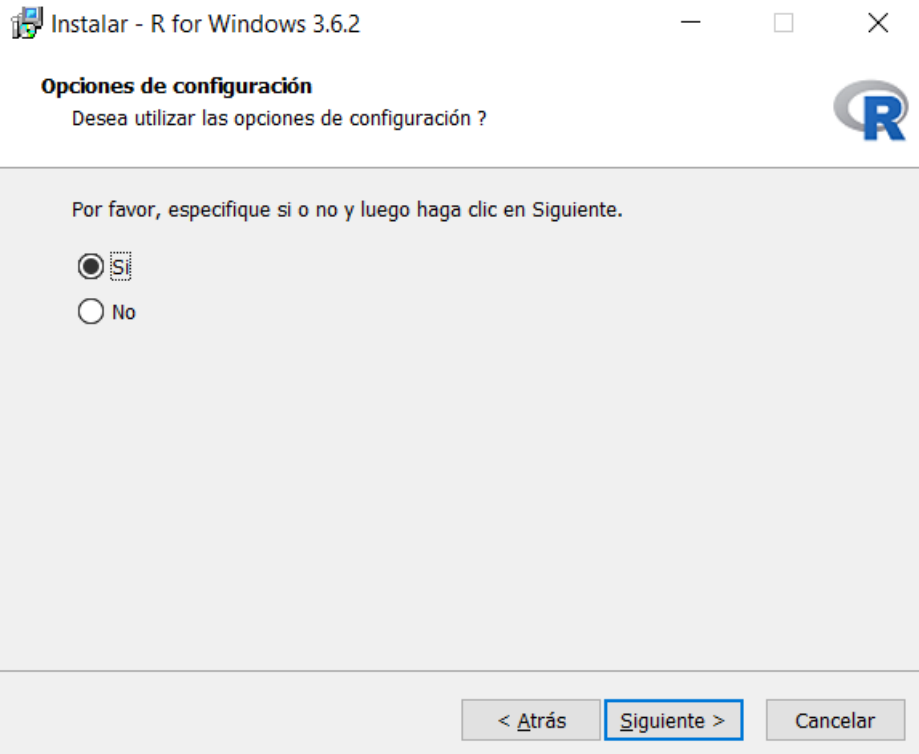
Instalar - R for Windows 3.6.2

Opciones de configuración
Desea utilizar las opciones de configuración ?

R

Por favor, especifique si o no y luego haga clic en Siguiente.

Si

No

< Atrás

Siguiente >

Cancelar